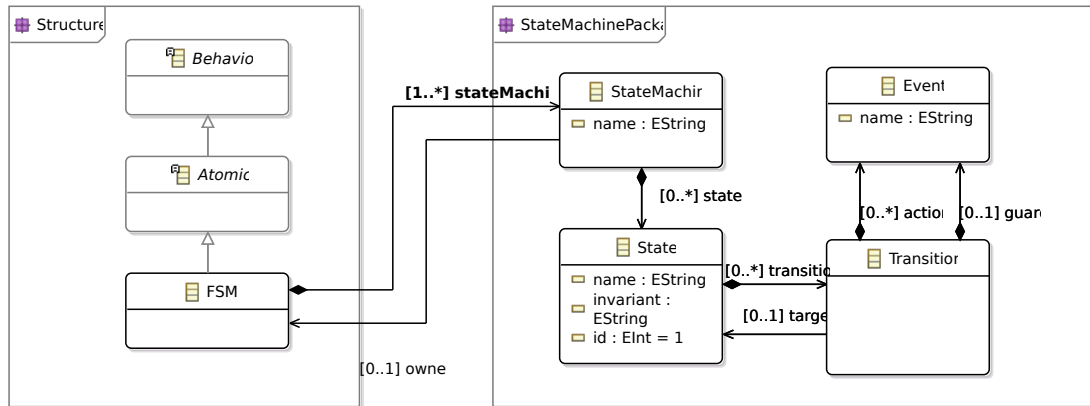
Structure

Behavio

Atomic

FSM

StateMachinePacka

[1..*] stateMachi

StateMachir

name : EString

[0..*] state

State

name : EString

invariant : EString

id : EInt = 1

Event

name : EString

[0..*] actior

[0..1] guar

[0..*] transitio

Transitior

[0..1] targe

[0..1] owne